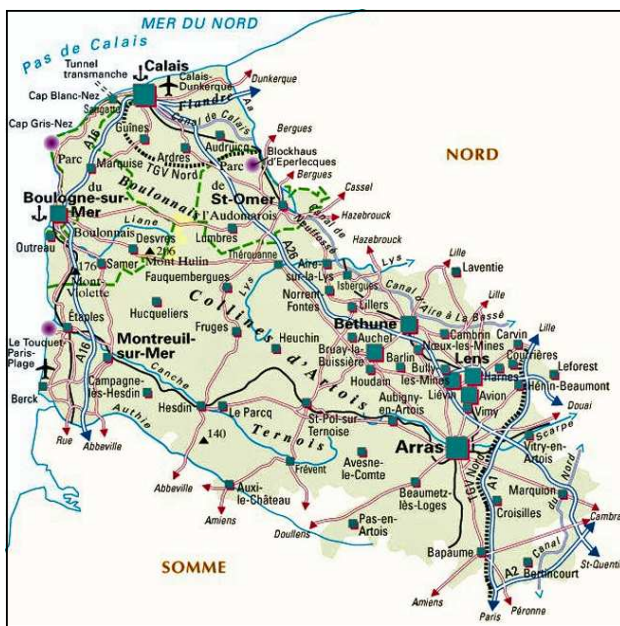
MER DU NORD
Pas de Calais
Tunnel transmanche
Calais
Calais-Dunkerque
Dunkerque
Cap Blanc-Nez
Sangatte
Flandre
Canal de Calais
Aa
Cap Gris-Nez
A16
Guînes
Ardres
Audruicq
Bergues
Parc
Marquise
TGV Nord
Parc
Blockhaus d'Eperlecques
NORD
du
Boulonnais
Bergues
Boulogne-sur-Mer
de
St-Omer
Cassel
l'Audomarois
Hazebrouck
Liane
Canal de Neuffossé
Outreau
Boulonnais
Desvres
206
Lumbres
Hazebrouck
Mont Hulin
Thérouanne
Lille
176
Samer
Aire-sur-la-Lys
Laventie
Mont-Violette
Fauquembergues
Lys
Lys
Isbergues
Canal d'Aire à La Bassée
Collines d'Artois
Norrent-Fontes
Lillers
Lille
Hucqueliers
Étaples
Fruges
Béthune
Carvin
Lille
Le Touquet-Paris-Plage
Montreuil-sur-Mer
Heuchin
Auchel
Cambrin
Noeux-les-Mines
Lens
Courrières
A16
Bruay-la-Buissière
Barlin
Harnes
Leforest
Canche
Bully-les-Mines
Hénin-Beaumont
Campagne-lès-Hesdin
Houdain
Liévin
Avion
Berck
Authie
Hesdin
Le Parcq
Aubigny-en-Artois
Vimy
Douai
St-Pol-sur-Ternoise
Scarpe
Rue
Abbeville
140
Ternois
Arras
Vitry-en-Artois
Avesne-le-Comte
Frévent
Canal du Nord
Abbeville
Auxi-le-Château
TGV Nord
A1
Beaumetz-lès-Loges
Marquion
Amiens
Croisilles
Cambrai
Doullens
Pas-en-Artois
SOMME
Bapaume
Canal
A2
Bertincourt
St-Quentin
Amiens
Paris
Péronne